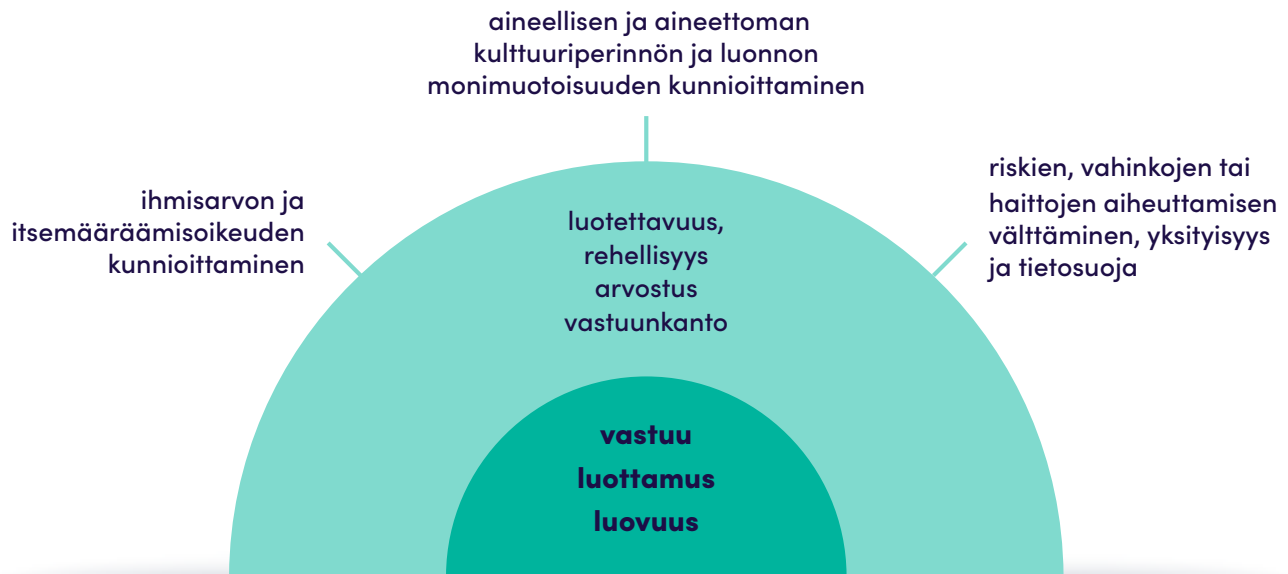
aineellisen ja aineettoman kulttuuriperinnön ja luonnon monimuotoisuuden kunnioittaminen

ihmisarvon ja itsemääräämisoikeuden kunnioittaminen

riskien, vahinkojen tai haittojen aiheuttamisen välttäminen, yksityisyys ja tietosuoja

luotettavuus,
rehellisyys
arvostus
vastuunkanto

vastuu
luottamus
luovuus